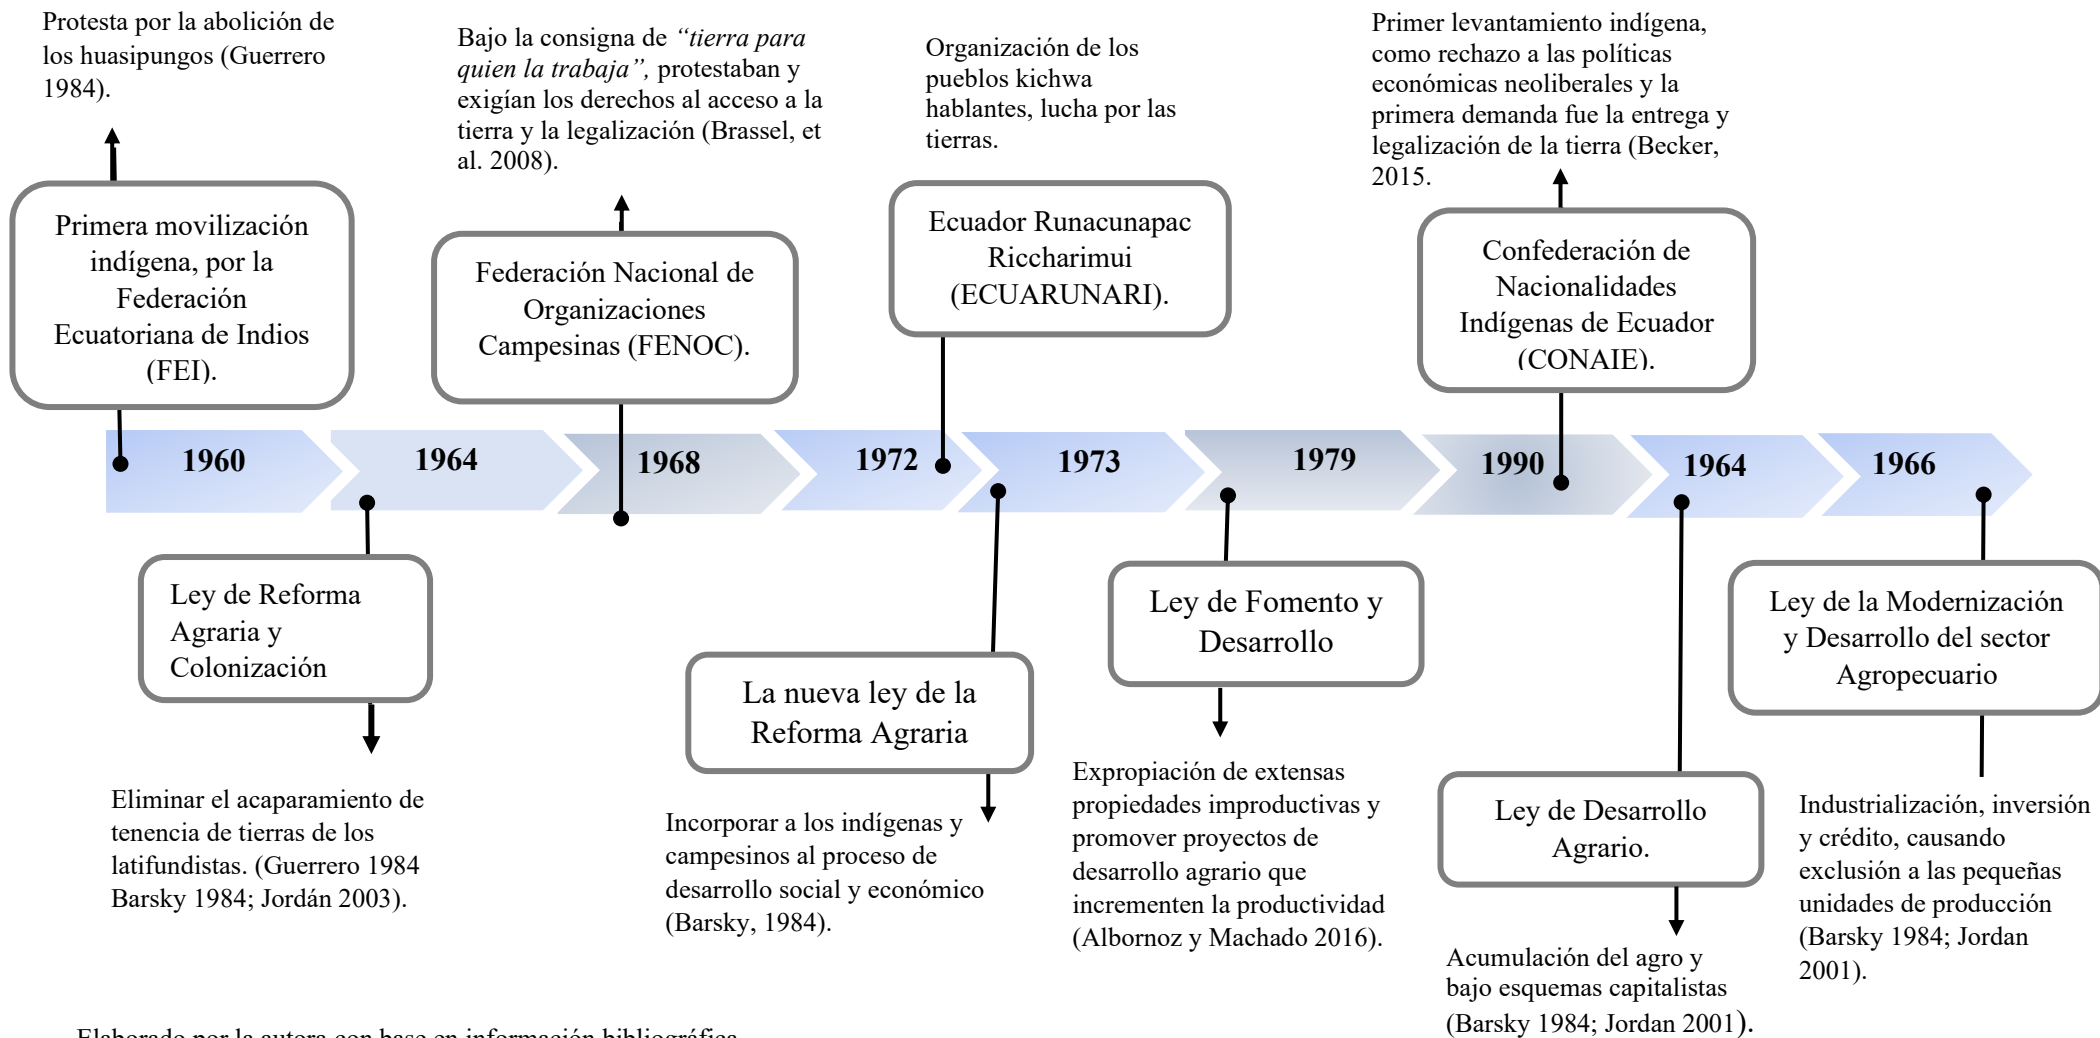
Protesta por la abolición de los huasipungos (Guerrero 1984).

Primera movilización indígena, por la Federación Ecuatoriana de Indios (FEI).

Bajo la consigna de *"tierra para quien la trabaja",* protestaban y exigían los derechos al acceso a la tierra y la legalización (Brassel, et al. 2008).

Federación Nacional de Organizaciones Campesinas (FENOC).

Organización de los pueblos kichwa hablantes, lucha por las tierras.

Ecuador Runacunapac Riccharimui (ECUARUNARI).

Primer levantamiento indígena, como rechazo a las políticas económicas neoliberales y la primera demanda fue la entrega y legalización de la tierra (Becker, 2015.

Confederación de Nacionalidades Indígenas de Ecuador (CONAIE).

1960

1964

1968

1972

1973

1979

1990

1964

1966

Ley de Reforma Agraria y Colonización

Eliminar el acaparamiento de tenencia de tierras de los latifundistas. (Guerrero 1984 Barsky 1984; Jordán 2003).

La nueva ley de la Reforma Agraria

Incorporar a los indígenas y campesinos al proceso de desarrollo social y económico (Barsky, 1984).

Ley de Fomento y Desarrollo

Expropiación de extensas propiedades improductivas y promover proyectos de desarrollo agrario que incrementen la productividad (Albornoz y Machado 2016).

Ley de Desarrollo Agrario.

Acumulación del agro y bajo esquemas capitalistas (Barsky 1984; Jordan 2001).

Ley de la Modernización y Desarrollo del sector Agropecuario

Industrialización, inversión y crédito, causando exclusión a las pequeñas unidades de producción (Barsky 1984; Jordan 2001).

Elaborado por la autora con base en información bibliográfica